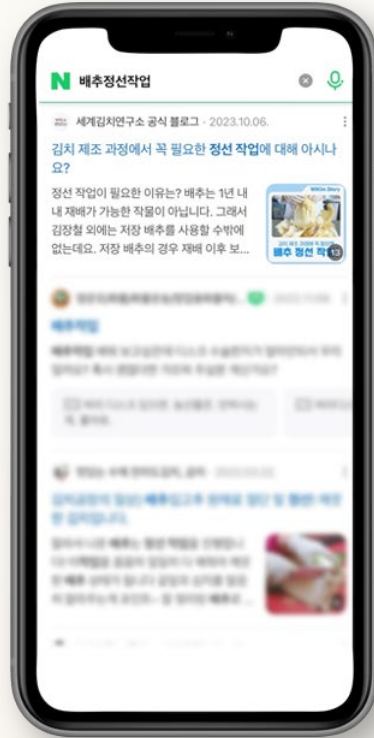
N 배추정선작업

세계김치연구소 공식 블로그 · 2023.10.06.

김치 제조 과정에서 꼭 필요한 정선 작업에 대해 아시나요?

정선 작업이 필요한 이유는? 배추는 1년 내내 재배가 가능한 작물이 아닙니다. 그래서 김장철 외에는 저장 배추를 사용할 수밖에 없는데요. 저장 배추의 경우 재배 이후 보...

WiKim Diary
배추 정선 작
13

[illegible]

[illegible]